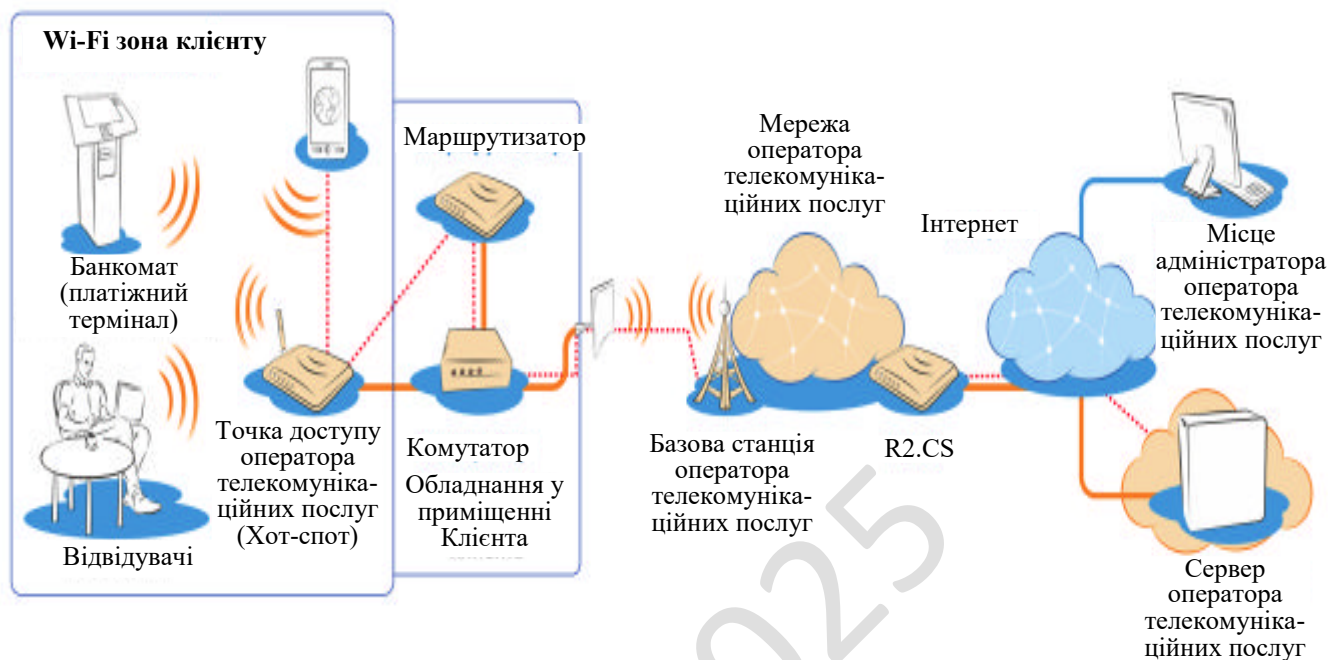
Wi-Fi зона клієнту

Банкомат (платіжний термінал)

Відвідувачі

Точка доступу оператора телекомунікаційних послуг (Хот-спот)

Маршрутизатор

Комутатор

Обладнання у приміщенні Клієнта

Мережа оператора телекомунікаційних послуг

Базова станція оператора телекомунікаційних послуг

R2.CS

Інтернет

Місце адміністратора оператора телекомунікаційних послуг

Сервер оператора телекомунікаційних послуг

2025